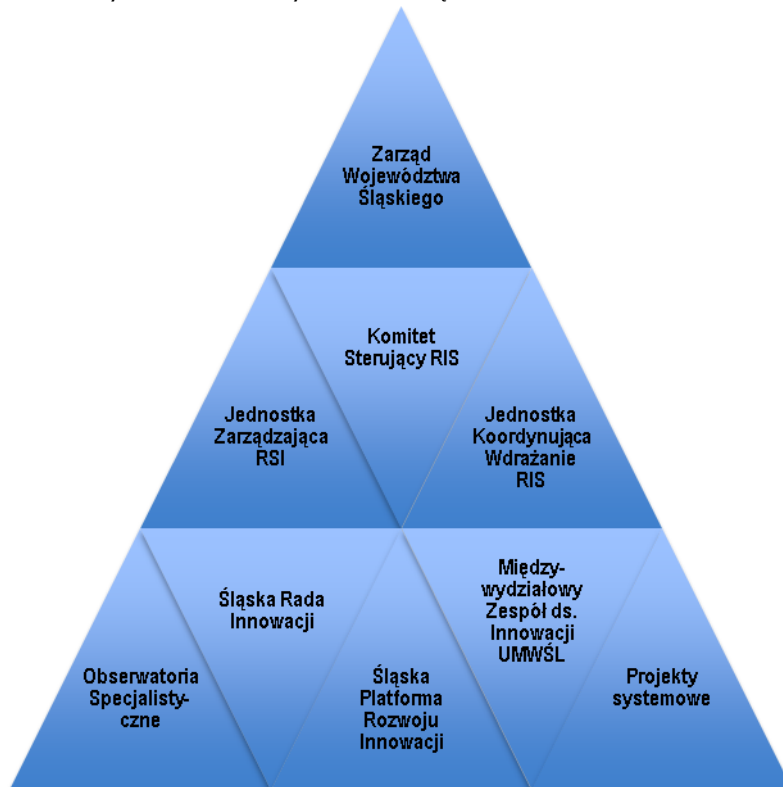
Zarząd Województwa Śląskiego

Komitet Sterujący RIS

Jednostka Zarządzająca RSI

Jednostka Koordynująca Wdrażanie RIS

Śląska Rada Innowacji

Między-wydziałowy Zespół ds. Innowacji UMWŚL

Obserwatoria Specjalisty-czne

Śląska Platforma Rozwoju Innowacji

Projekty systemowe